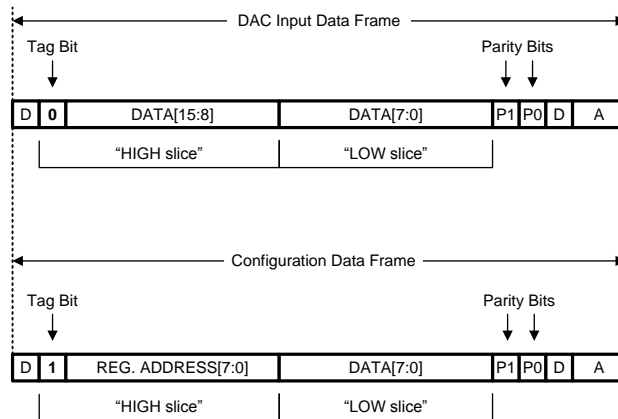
DAC Input Data Frame

Tag Bit

Parity Bits

| D | 0 | DATA[15:8] | DATA[7:0] | P1 | P0 | D | A |
|---|---|---|---|---|---|---|---|

"HIGH slice"

"LOW slice"

Configuration Data Frame

Tag Bit

Parity Bits

| D | 1 | REG. ADDRESS[7:0] | DATA[7:0] | P1 | P0 | D | A |
|---|---|---|---|---|---|---|---|

"HIGH slice"

"LOW slice"